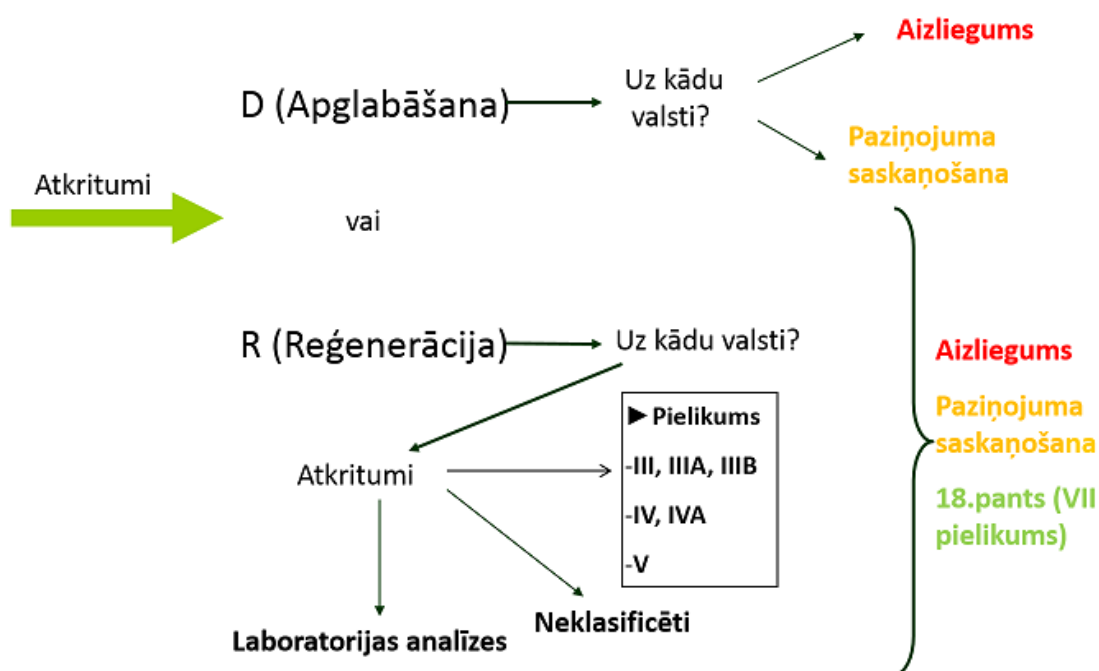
Atkritumi

D (Apglabāšana)

Uz kādu valsti?

Aizliegums

Paziņojuma saskaņošana

vai

R (Reģenerācija)

Uz kādu valsti?

Atkritumi

► Pielikums

-III, IIIA, IIIB

-IV, IVA

-V

Laboratorijas analīzes

Neklasificēti

Aizliegums

Paziņojuma saskaņošana

18.pants (VII pielikums)